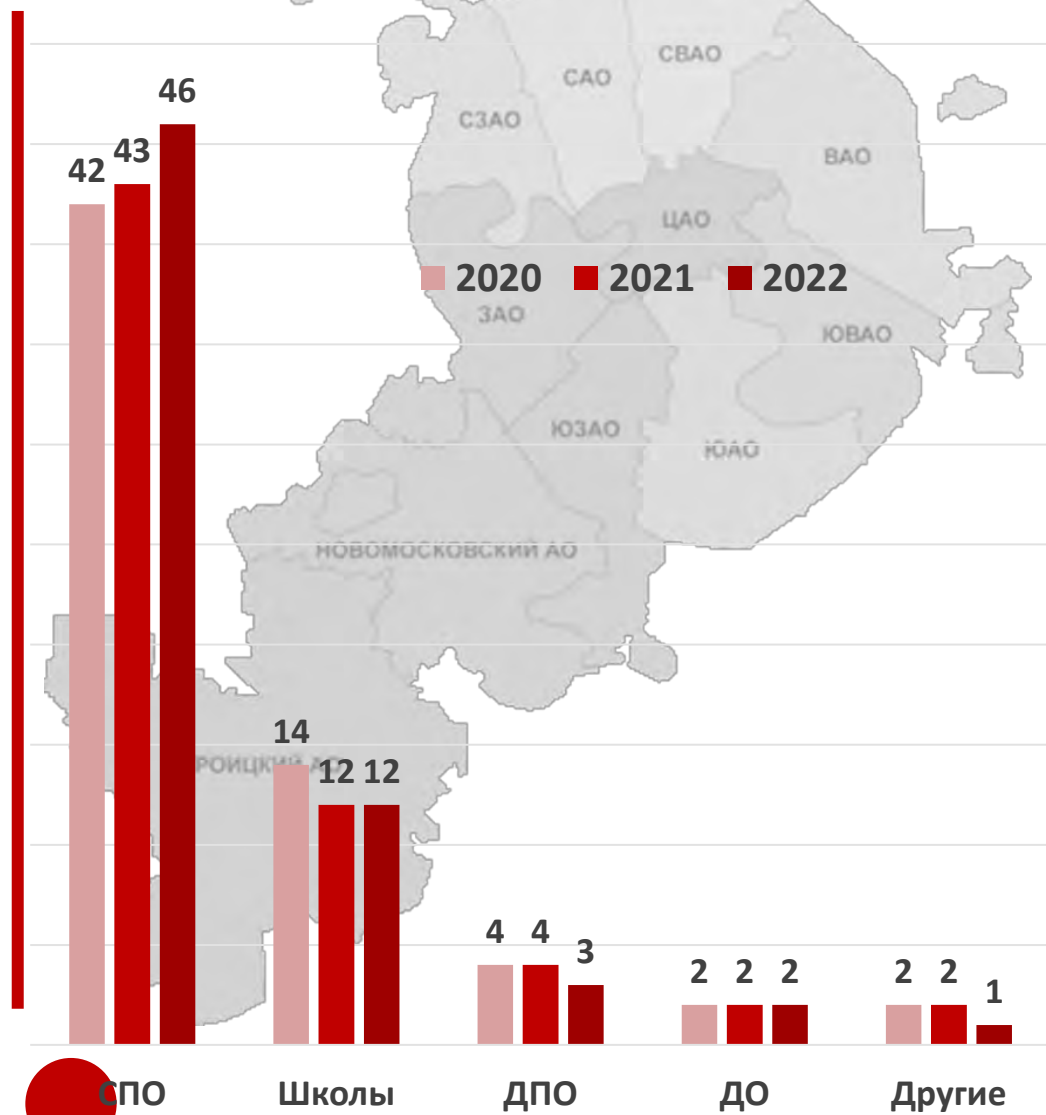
САО
СВАО
СЗАО
ВАО
ЦАО
2020 2021 2022
ЗАО
ЮВАО
ЮЗАО
ЮАО
НОВОМОСКОВСКИЙ АО
ТРОИЦКИЙ АО

| | 2020 | 2021 | 2022 |
|---|---|---|---|
| СПО | 42 | 43 | 46 |
| Школы | 14 | 12 | 12 |
| ДПО | 4 | 4 | 3 |
| ДО | 2 | 2 | 2 |
| Другие | 2 | 2 | 1 |